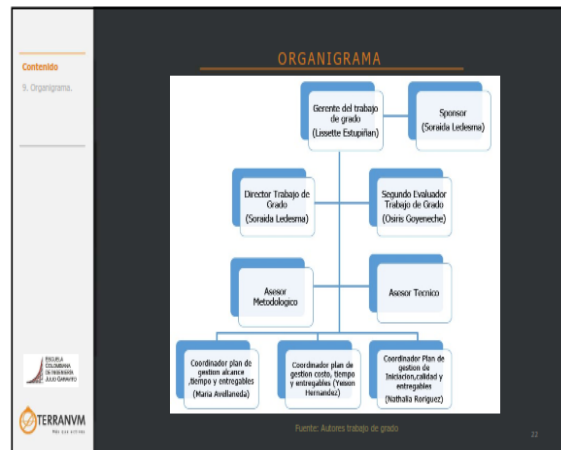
Contenido

9. Organigrama.

ORGANIGRAMA

Gerente del trabajo de grado (Lissette Estupiñan)

Sponsor (Soraida Ledesma)

Director Trabajo de Grado (Soraida Ledesma)

Segundo Evaluador Trabajo de Grado (Osiris Goyeneche)

Asesor Metodologico

Asesor Tecnico

Coordinador plan de gestion alcance ,tiempo y entregables (Maria Avellaneda)

Coordinador plan de gestion costo, tiempo y entregables (Yeison Hernandez)

Coordinador Plan de gestion de Iniciacion,calidad y entregables (Nathalia Roriguez)

ESCUELA COLOMBIANA DE INGENIERÍA JULIO GARAVITO

TERRANVM

Fuente: Autores trabajo de grado

22